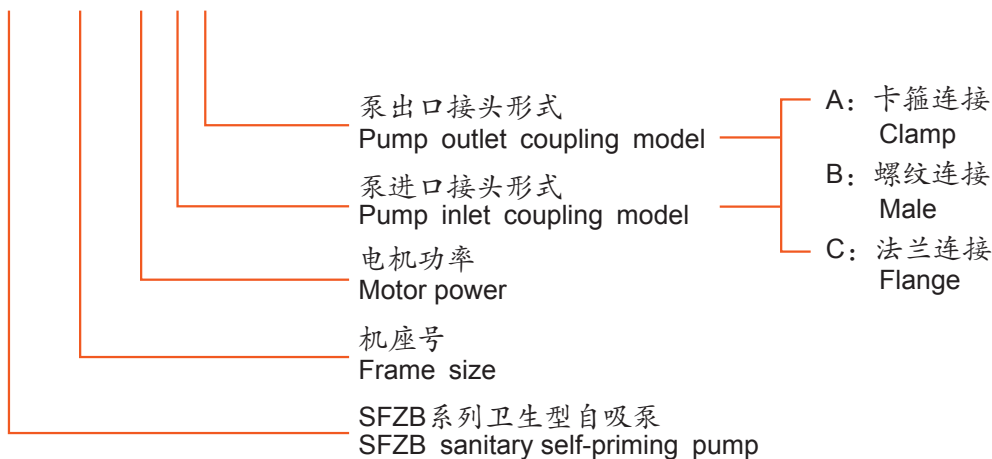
泵出口接头形式
Pump outlet coupling model

泵进口接头形式
Pump inlet coupling model

电机功率
Motor power

机座号
Frame size

SFZB系列卫生型自吸泵
SFZB sanitary self-priming pump

A：卡箍连接
Clamp

B：螺纹连接
Male

C：法兰连接
Flange